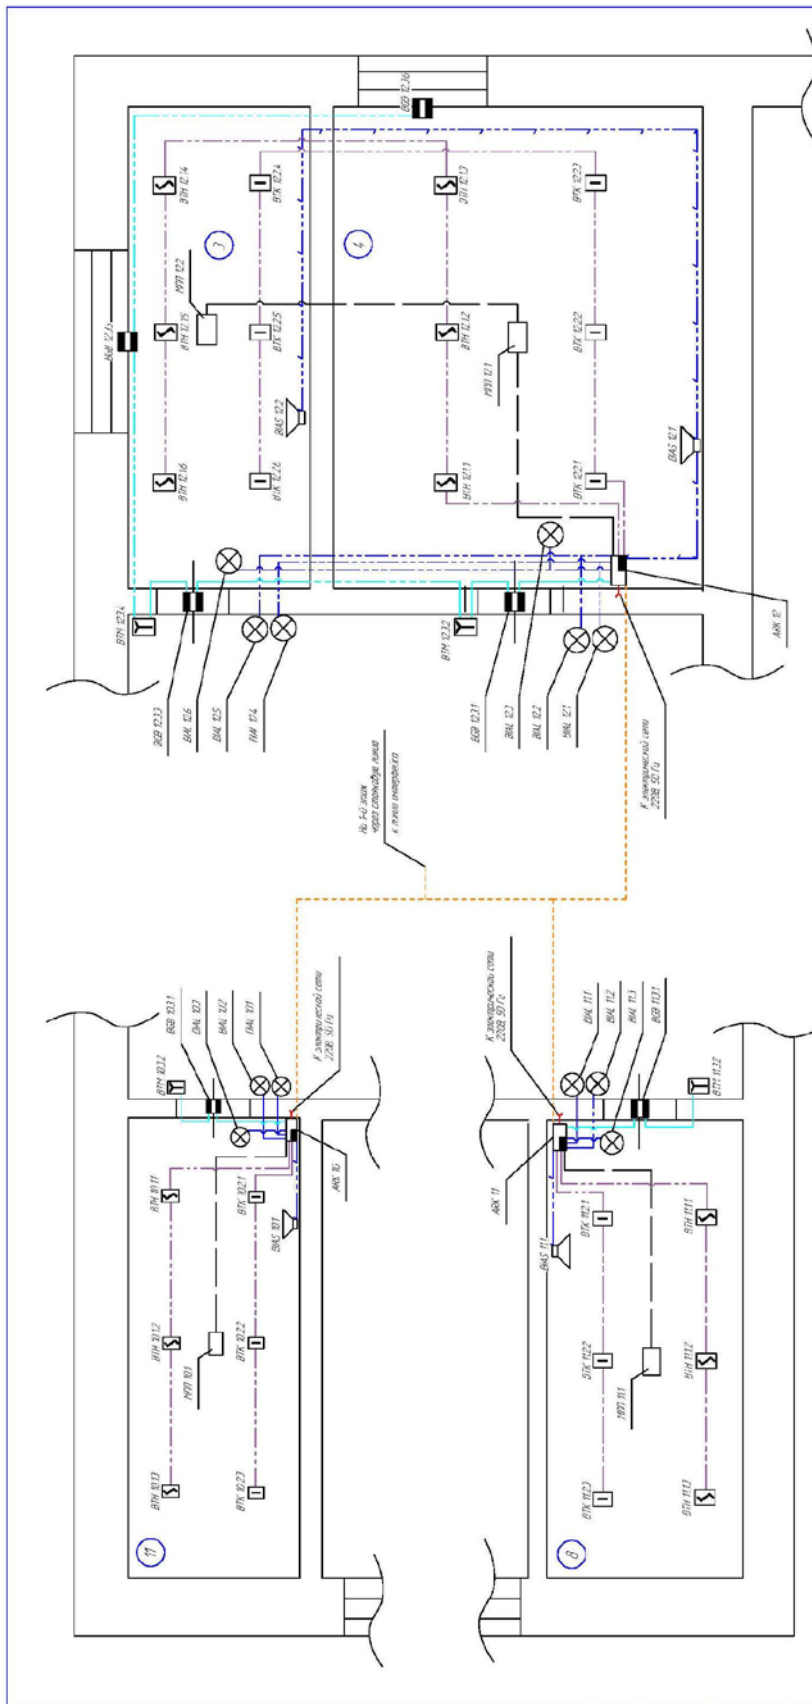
BGB 12.36
BTH 12.14
BTK 12.24
BTH 12.13
BTK 12.23
3
4
MПП 12.2
BTH 12.15
BTK 12.25
BTH 12.12
MПП 12.1
BTK 12.22
BGB 12.35
BIAS 12.2
BIAS 12.1
BTH 12.16
BTK 12.26
BTH 12.11
BTK 12.21
BTH 12.34
BTH 12.32
ARK 12
BGB 12.33
BHL 12.6
BHL 12.5
BHL 12.4
BGB 12.31
BHL 12.3
BHL 12.2
BHL 12.1
На 1-й этаж через слаботочные линии к линии интерфейса
К электрической сети 220В, 50 Гц
BGB 10.31
BHL 10.3
BHL 10.2
BHL 10.1
BTH 10.32
К электрической сети 220В, 50 Гц
ARK 10
BTH 10.11
BTK 10.21
BIAS 10.1
BTH 10.12
MПП 10.1
BTK 10.22
BTH 10.13
BTK 10.23
11
К электрической сети 220В, 50 Гц
BHL 11.1
BHL 11.2
BHL 11.3
BGB 11.31
BTH 11.32
ARK 11
BTK 11.21
BIAS 11.1
BTH 11.11
BTK 11.22
MПП 11.1
BTH 11.12
BTK 11.23
BTH 11.13
8